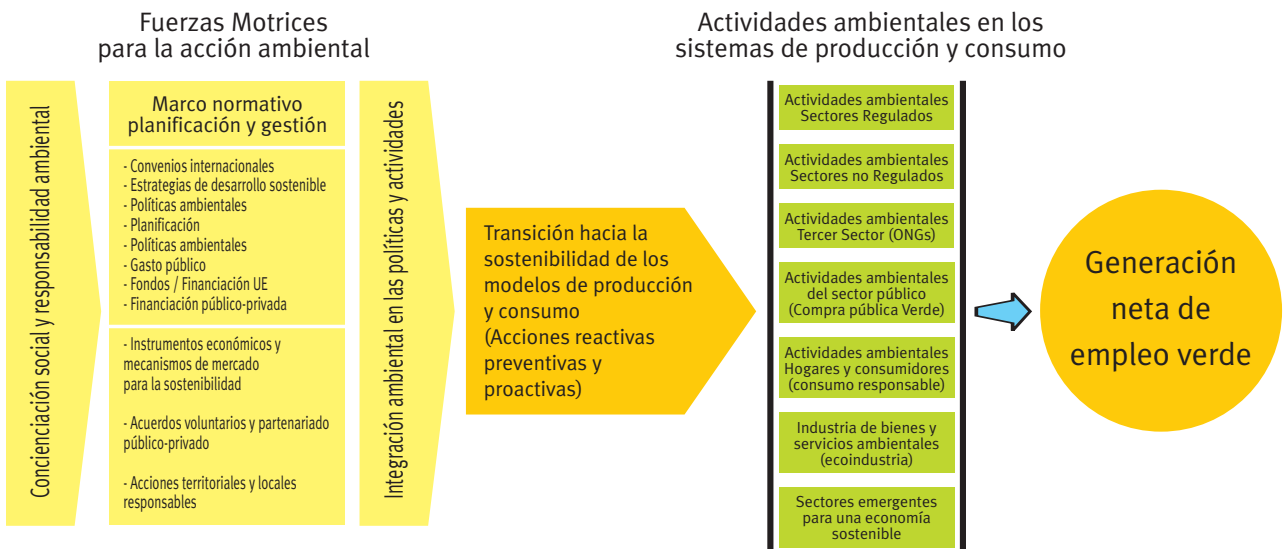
Fuerzas Motrices para la acción ambiental

Concienciación social y responsabilidad ambiental

Marco normativo planificación y gestión

- Convenios internacionales
- Estrategias de desarrollo sostenible
- Políticas ambientales
- Planificación
- Políticas ambientales
- Gasto público
- Fondos / Financiación UE
- Financiación público-privada

- Instrumentos económicos y mecanismos de mercado para la sostenibilidad

- Acuerdos voluntarios y partenariado público-privado

- Acciones territoriales y locales responsables

Integración ambiental en las políticas y actividades

Transición hacia la sostenibilidad de los modelos de producción y consumo (Acciones reactivas preventivas y proactivas)

Actividades ambientales en los sistemas de producción y consumo

Actividades ambientales Sectores Regulados

Actividades ambientales Sectores no Regulados

Actividades ambientales Tercer Sector (ONGs)

Actividades ambientales del sector público (Compra pública Verde)

Actividades ambientales Hogares y consumidores (consumo responsable)

Industria de bienes y servicios ambientales (ecoindustria)

Sectores emergentes para una economía sostenible

Generación neta de empleo verde